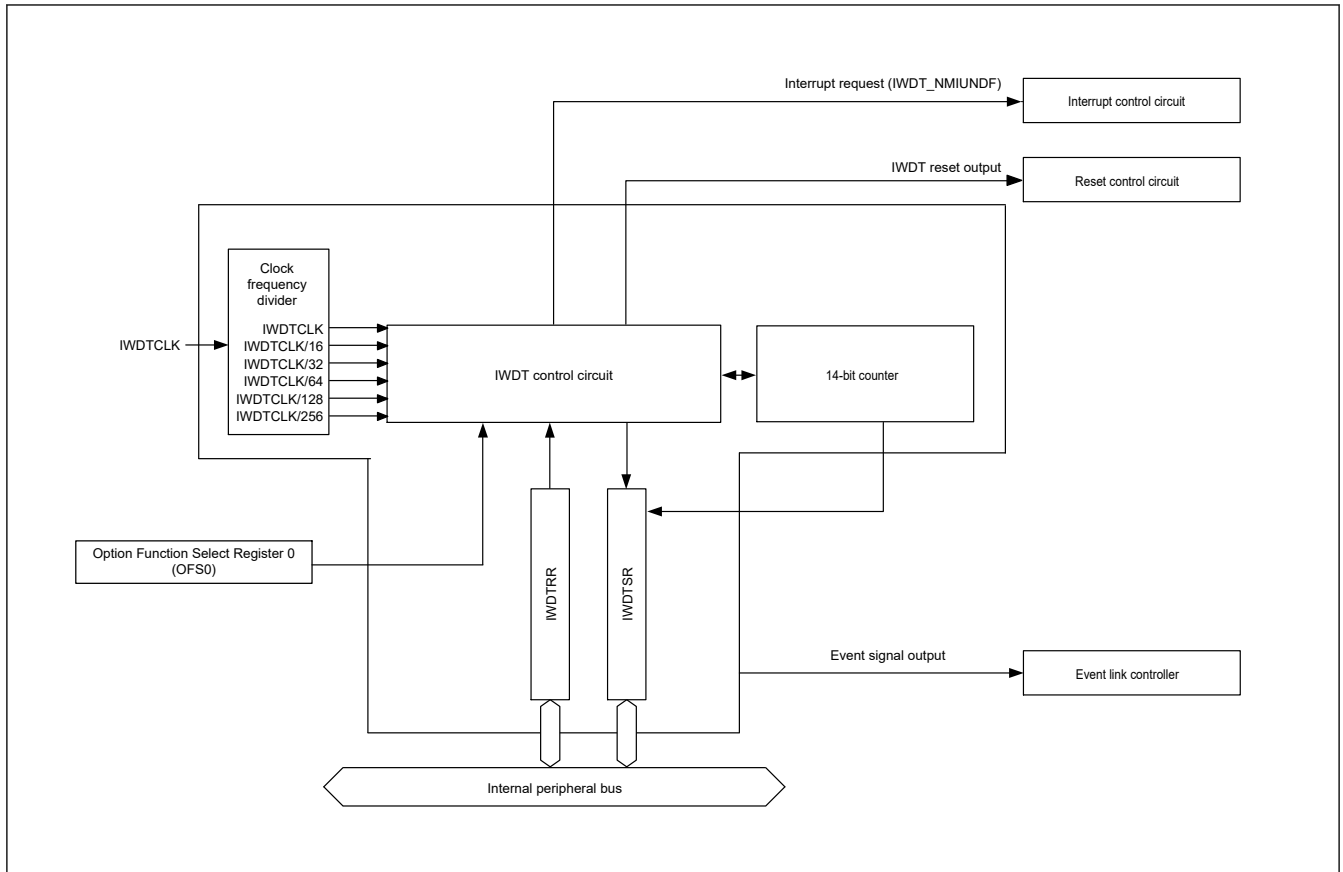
Interrupt request (IWDT_NMIUNDF)

Interrupt control circuit

IWDT reset output

Reset control circuit

Clock frequency divider

IWDTCLK
IWDTCLK/16
IWDTCLK/32
IWDTCLK/64
IWDTCLK/128
IWDTCLK/256

IWDTCLK

IWDT control circuit

14-bit counter

Option Function Select Register 0 (OFS0)

IWDTRR

IWDTSR

Event signal output

Event link controller

Internal peripheral bus